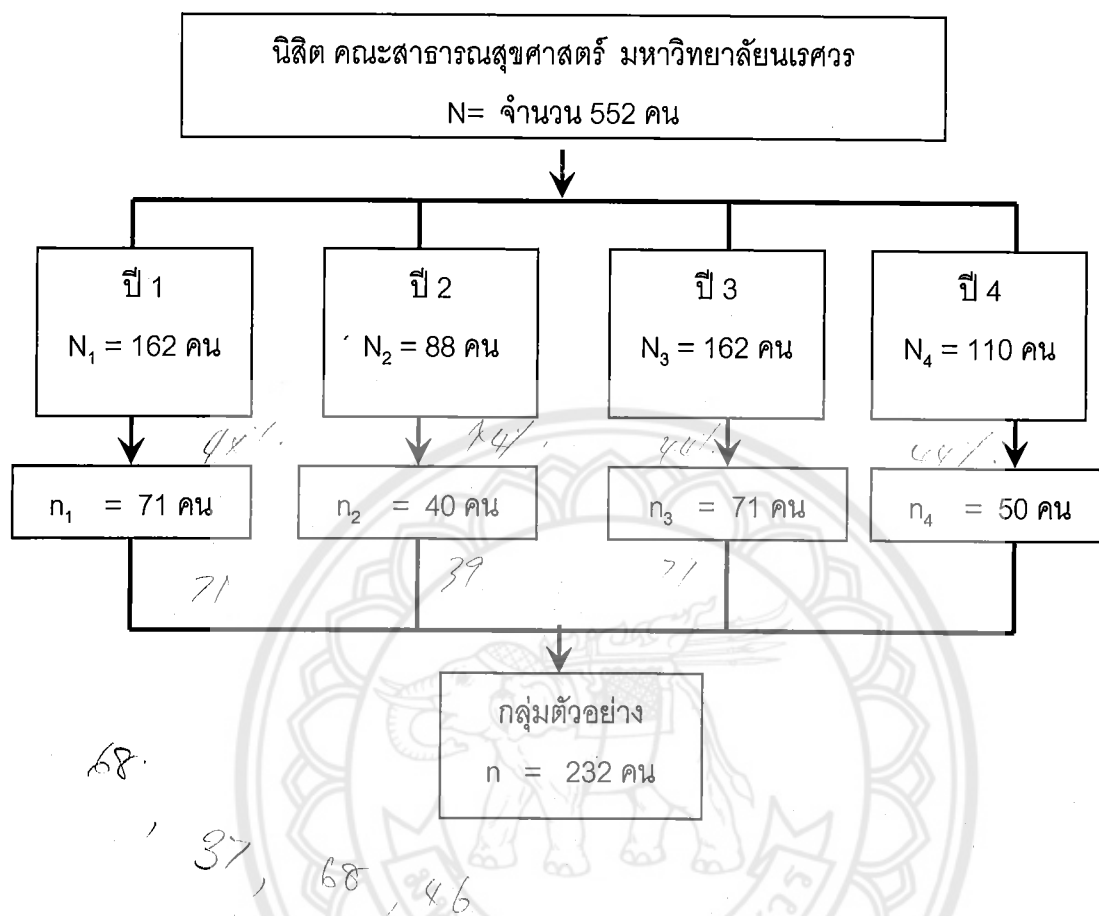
นิสิต คณะสาธารณสุขศาสตร์ มหาวิทยาลัยนเรศวร

N= จำนวน 552 คน

ปี 1

$N_1$ = 162 คน

ปี 2

$N_2$ = 88 คน

ปี 3

$N_3$ = 162 คน

ปี 4

$N_4$ = 110 คน

44%

44%

44%

44%

$n_1$ = 71 คน

$n_2$ = 40 คน

$n_3$ = 71 คน

$n_4$ = 50 คน

71

39

71

กลุ่มตัวอย่าง

n = 232 คน

68.

37, 68, 46